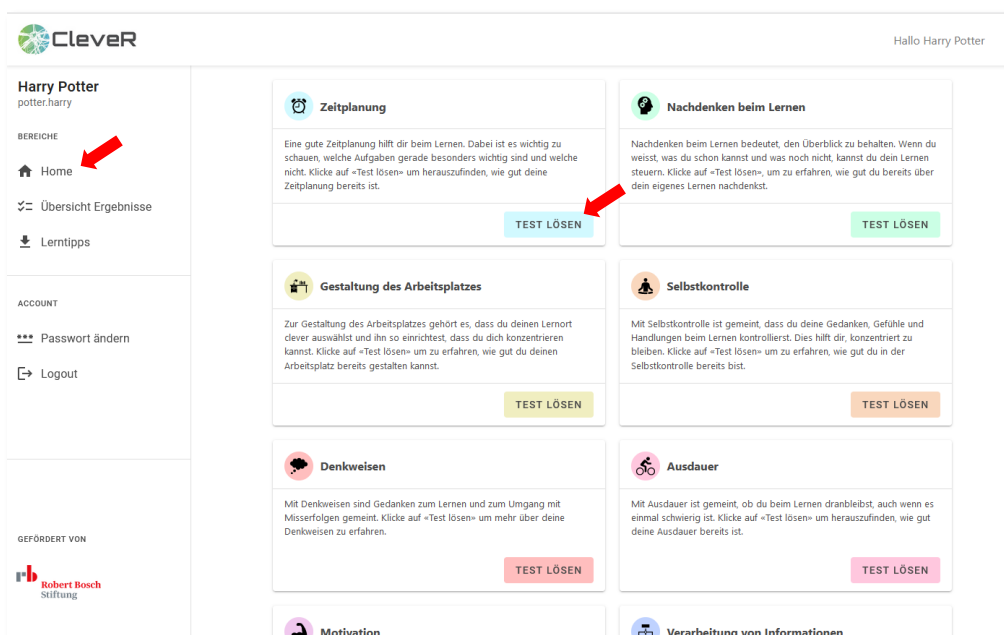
CleveR

Hallo Harry Potter

Harry Potter
potter.harry

BEREICHE

Home

Übersicht Ergebnisse

Lerntipps

ACCOUNT

Passwort ändern

Logout

GEFÖRDERT VON

rb Robert Bosch Stiftung

Zeitplanung

Eine gute Zeitplanung hilft dir beim Lernen. Dabei ist es wichtig zu schauen, welche Aufgaben gerade besonders wichtig sind und welche nicht. Klicke auf «Test lösen» um herauszufinden, wie gut deine Zeitplanung bereits ist.

TEST LÖSEN

Nachdenken beim Lernen

Nachdenken beim Lernen bedeutet, den Überblick zu behalten. Wenn du weisst, was du schon kannst und was noch nicht, kannst du dein Lernen steuern. Klicke auf «Test lösen», um zu erfahren, wie gut du bereits über dein eigenes Lernen nachdenkst.

TEST LÖSEN

Gestaltung des Arbeitsplatzes

Zur Gestaltung des Arbeitsplatzes gehört es, dass du deinen Lernort clever auswählst und ihn so einrichtest, dass du dich konzentrieren kannst. Klicke auf «Test lösen» um zu erfahren, wie gut du deinen Arbeitsplatz bereits gestalten kannst.

TEST LÖSEN

Selbstkontrolle

Mit Selbstkontrolle ist gemeint, dass du deine Gedanken, Gefühle und Handlungen beim Lernen kontrollierst. Dies hilft dir, konzentriert zu bleiben. Klicke auf «Test lösen», um zu erfahren, wie gut du in der Selbstkontrolle bereits bist.

TEST LÖSEN

Denkweisen

Mit Denkweisen sind Gedanken zum Lernen und zum Umgang mit Misserfolgen gemeint. Klicke auf «Test lösen» um mehr über deine Denkweisen zu erfahren.

TEST LÖSEN

Ausdauer

Mit Ausdauer ist gemeint, ob du beim Lernen dranbleibst, auch wenn es einmal schwierig ist. Klicke auf «Test lösen» um herauszufinden, wie gut deine Ausdauer bereits ist.

TEST LÖSEN

Motivation

Verarbeitung von Informationen